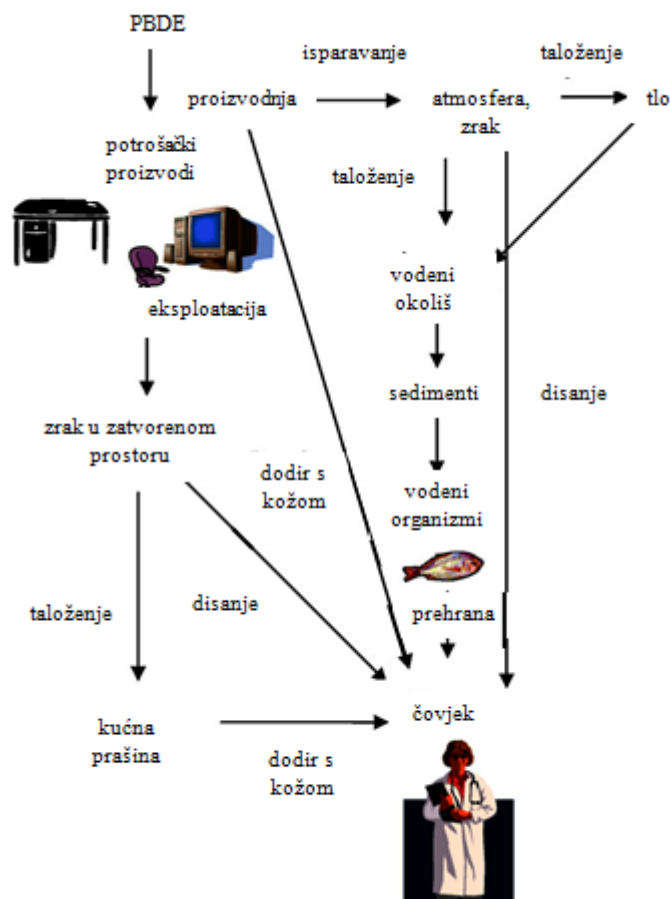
PBDE

potrošački proizvodi

proizvodnja

isparavanje

atmosfera, zrak

taloženje

tlo

taloženje

eksploatacija

vodeni okoliš

sedimenti

disanje

zrak u zatvorenom prostoru

dodir s kožom

vodeni organizmi

taloženje

disanje

prehrana

kućna prašina

čovjek

dodir s kožom